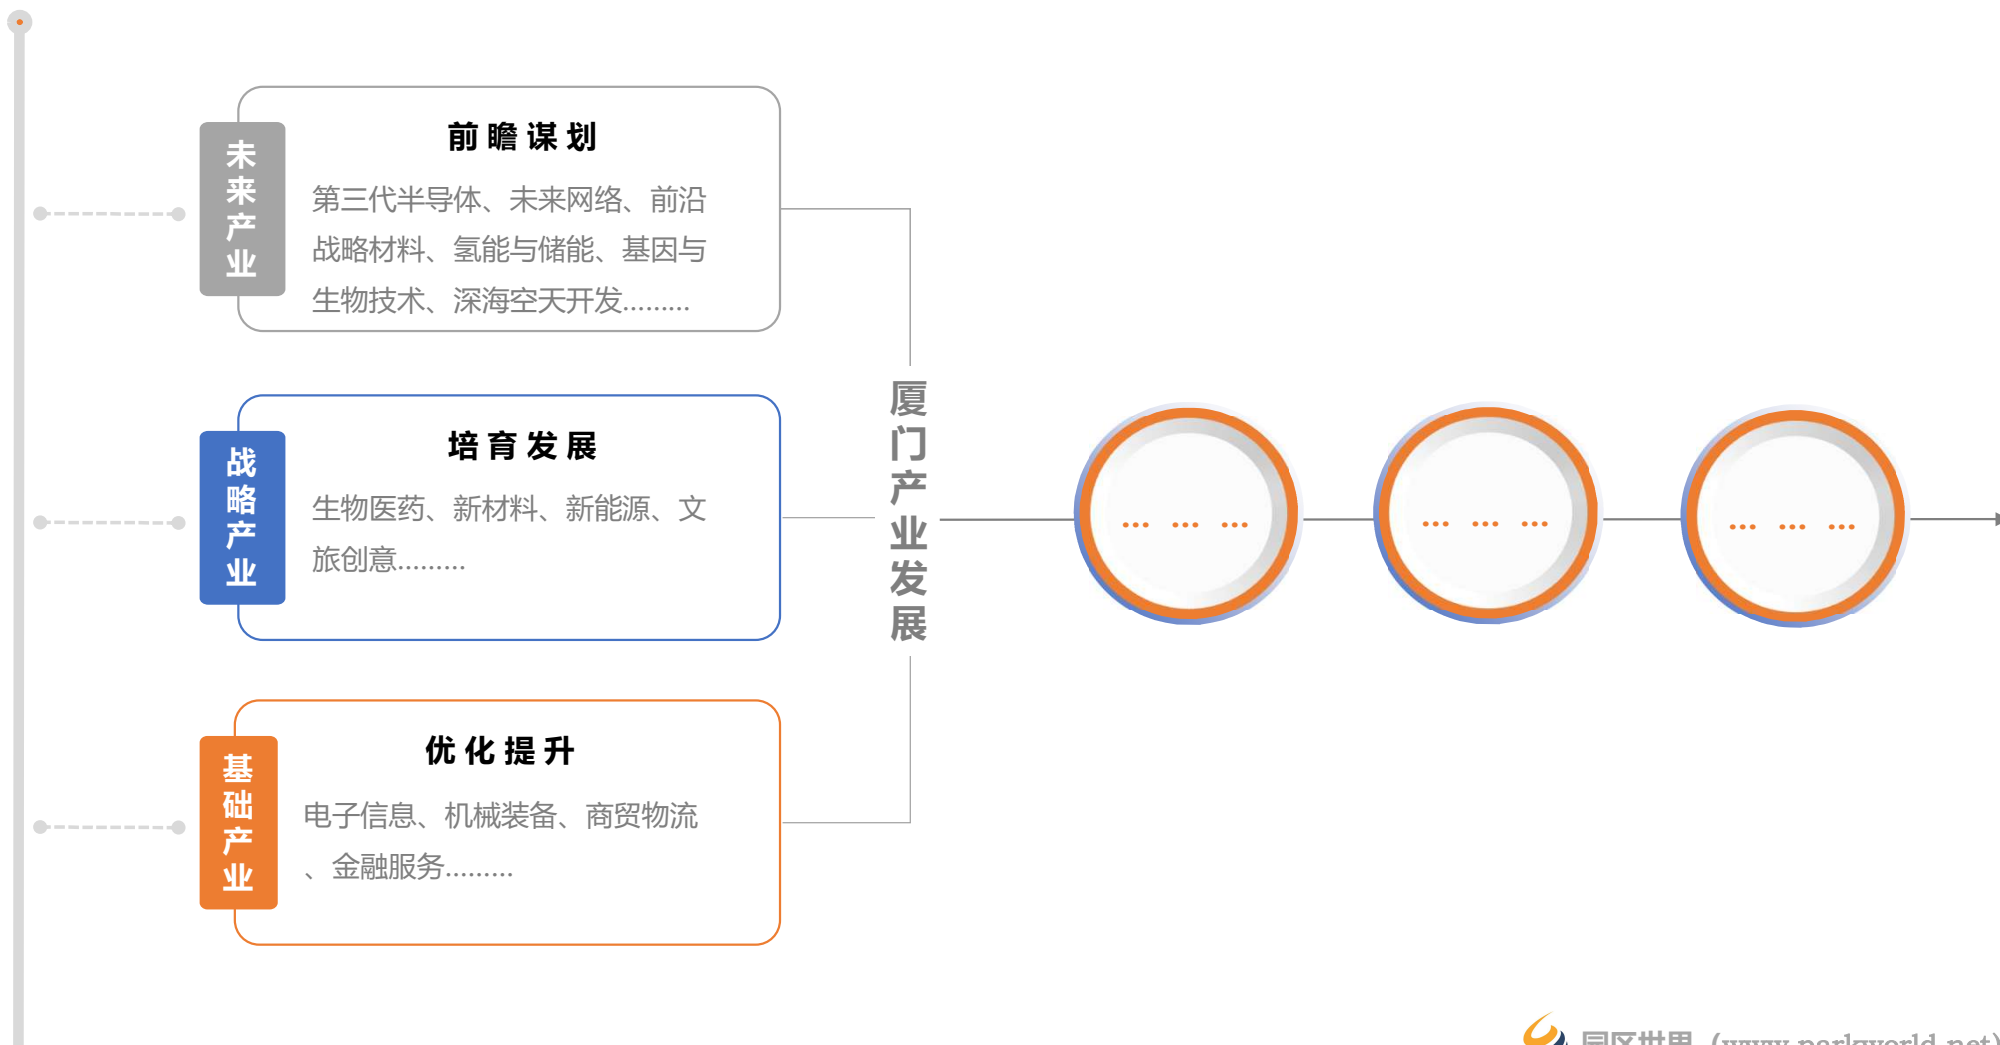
未来产业

前瞻谋划

第三代半导体、未来网络、前沿战略材料、氢能与储能、基因与生物技术、深海空天开发………

战略产业

培育发展

生物医药、新材料、新能源、文旅创意………

基础产业

优化提升

电子信息、机械装备、商贸物流、金融服务………

厦门产业发展

… … …

… … …

… … …

园区世界（www.parkworld.net）